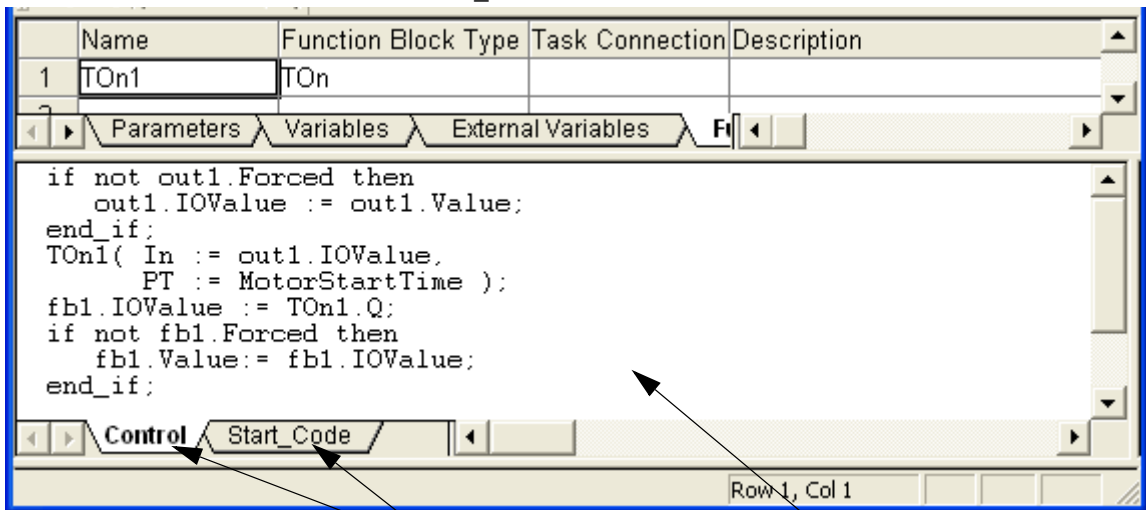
|   | Name | Function Block Type | Task Connection | Description |
|---|---|---|---|---|
| 1 | TOn1 | TOn | | |

Parameters Variables External Variables Fu

if not out1.Forced then
   out1.IOValue := out1.Value;
end_if;
TOn1( In := out1.IOValue,
      PT := MotorStartTime );
fb1.IOValue := TOn1.Q;
if not fb1.Forced then
   fb1.Value:= fb1.IOValue;
end_if;

Control Start_Code

Row 1, Col 1